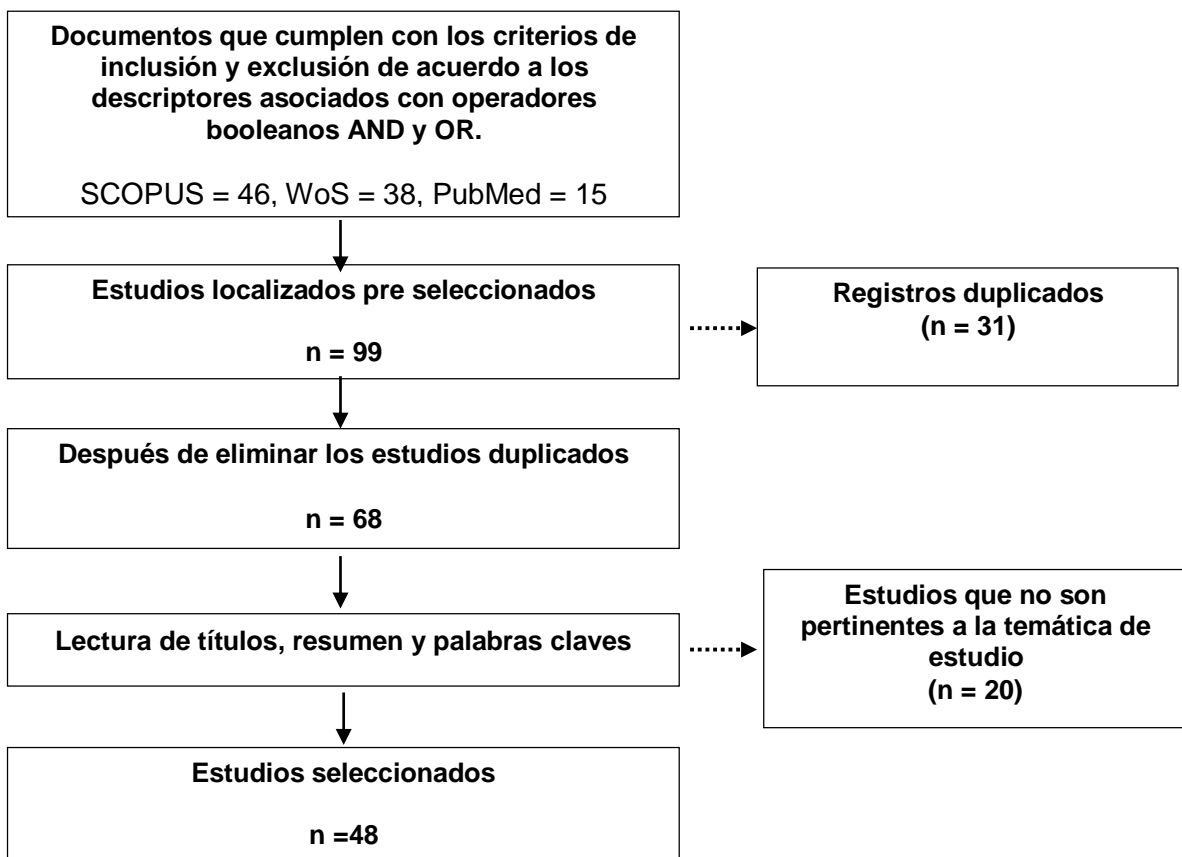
Documentos que cumplen con los criterios de inclusión y exclusión de acuerdo a los descriptores asociados con operadores booleanos AND y OR.

SCOPUS = 46, WoS = 38, PubMed = 15

Estudios localizados pre seleccionados

n = 99

Registros duplicados
(n = 31)

Después de eliminar los estudios duplicados

n = 68

Lectura de títulos, resumen y palabras claves

Estudios que no son pertinentes a la temática de estudio
(n = 20)

Estudios seleccionados

n =48